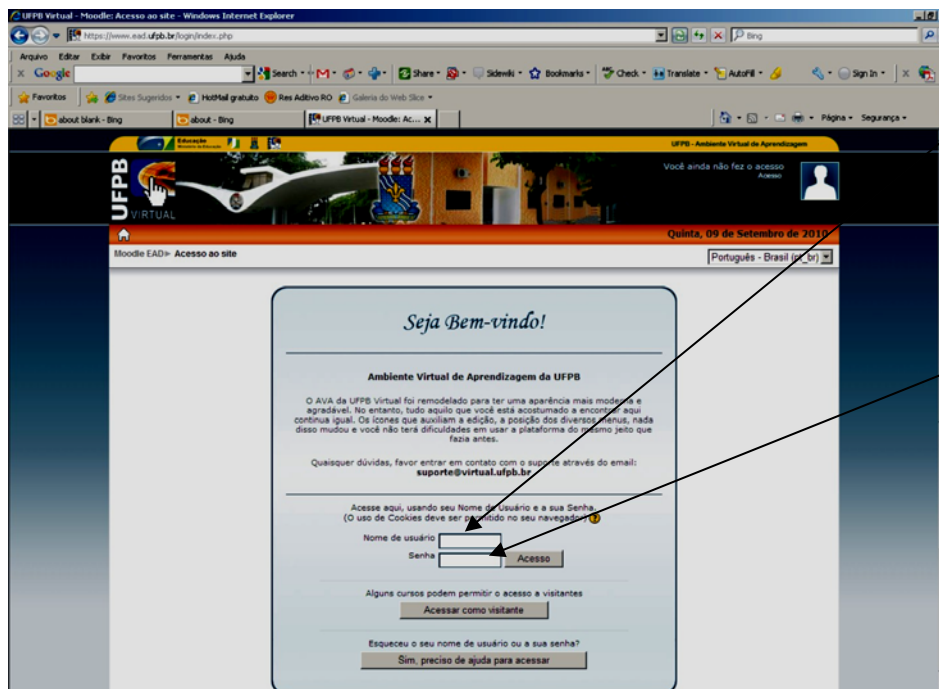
UFPB Virtual - Moodle: Acesso ao site - Windows Internet Explorer

https://www.ead.ufpb.br/login/index.php

Bing

Arquivo Editar Exibir Favoritos Ferramentas Ajuda

Google

Search · Share · Sidewiki · Bookmarks · Check · Translate · AutoFill · Sign In

Favoritos · Sites Sugeridos · HotMail gratuito · Res Aditivo RO · Galeria do Web Slice

about blank - Bing · about - Bing · UFPB Virtual - Moodle: Ac...

Página · Segurança

Educação

UFPB - Ambiente Virtual de Aprendizagem

UFPB VIRTUAL

Você ainda não fez o acesso
Acesso

Quinta, 09 de Setembro de 2010

Moodle EAD ▸ Acesso ao site

Português - Brasil (pt_br)

Seja Bem-vindo!

Ambiente Virtual de Aprendizagem da UFPB

O AVA da UFPB Virtual foi remodelado para ter uma aparência mais moderna e agradável. No entanto, tudo aquilo que você está acostumado a encontrar aqui continua igual. Os ícones que auxiliam a edição, a posição dos diversos menus, nada disso mudou e você não terá dificuldades em usar a plataforma do mesmo jeito que fazia antes.

Quaisquer dúvidas, favor entrar em contato com o suporte através do email:
suporte@virtual.ufpb.br

Acesse aqui, usando seu Nome de Usuário e a sua Senha.
(O uso de Cookies deve ser permitido no seu navegador)

Nome de usuário
Senha
Acesso

Alguns cursos podem permitir o acesso a visitantes
Acessar como visitante

Esqueceu o seu nome de usuário ou a sua senha?
Sim, preciso de ajuda para acessar